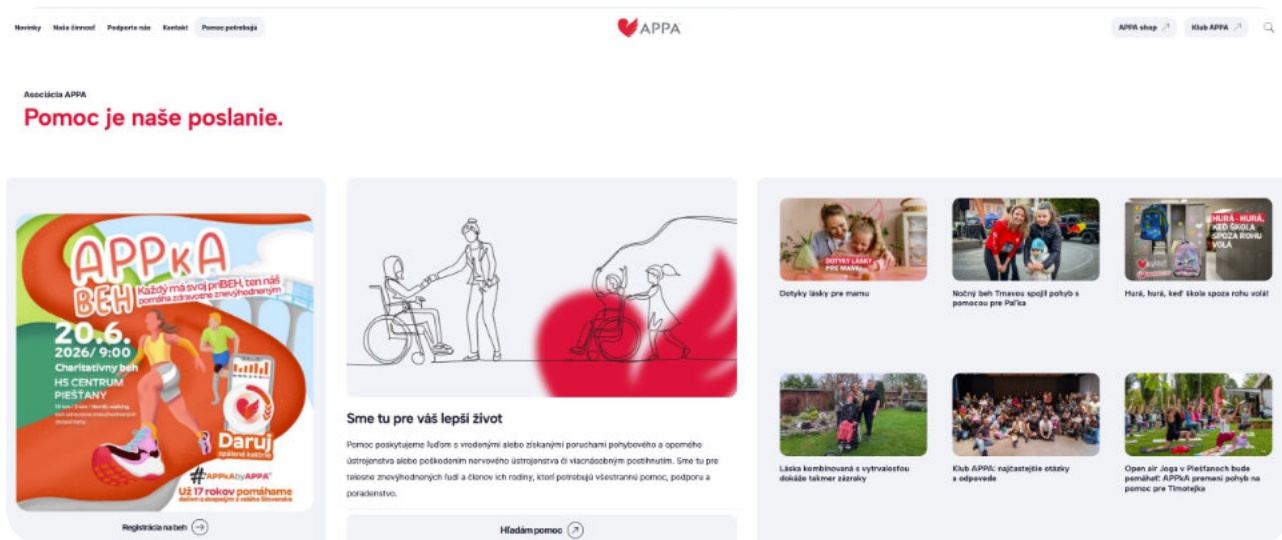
Novinky Naša činnosť Podporte nás Kontakt Pomoc potrebujú

APPA

APPA shop ↗ Klub APPA ↗

Asociácia APPA

Pomoc je naše poslanie.

APPkA BEH

Každý má svoj príBEH, ten náš pomáha zdravotne znevýhodneným

20.6. 2026/ 9:00

Charitatívny beh

HS CENTRUM PIEŠŤANY

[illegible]

Daruj spálené kalórie

#APPkAbyAPPA

Už 17 rokov pomáhame

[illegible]

Registrácia na beh →

Sme tu pre váš lepší život

Pomoc poskytujeme ľuďom s vrodenými alebo získanými poruchami pohybového a oporného ústrojenstva alebo poškodením nervového ústrojenstva či viacnásobným postihnutím. Sme tu pre telesne znevýhodnených ľudí a členov ich rodiny, ktorí potrebujú všestrannú pomoc, podporu a poradenstvo.

Hľadám pomoc ↗

DOTYKY LÁSKY PRE MAMU

Dotyky lásky pre mamu

Nočný beh Trnavou spojil pohyb s pomocou pre Paľka

HURÁ - HURÁ, KEĎ ŠKOLA SPOZA ROHU VOLÁ

Hurá, hurá, keď škola spoza rohu volá!

Láska kombinovaná s vytrvalosťou dokáže takmer zázraky

Klub APPA: najčastejšie otázky a odpovede

Open air Joga v Piešťanoch bude pomáhať: APPkA premení pohyb na pomoc pre Timotejka